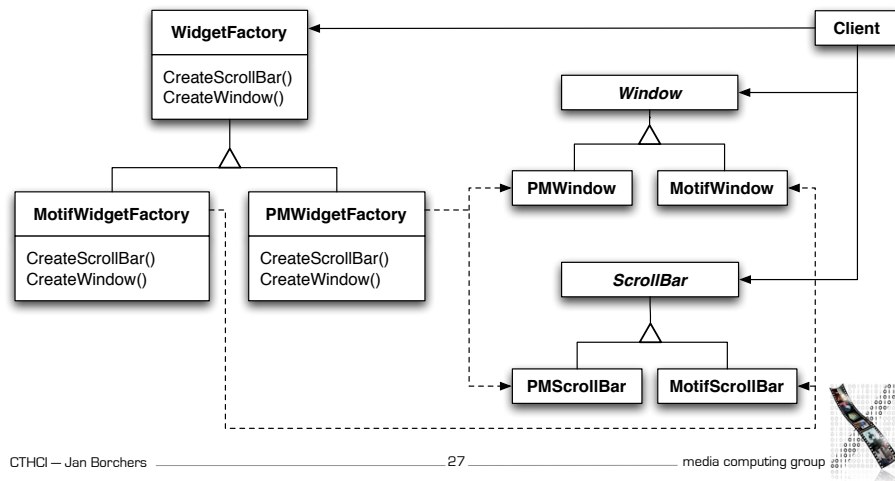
WidgetFactory

CreateScrollBar()
CreateWindow()

Client

Window

PMWindow

MotifWindow

MotifWidgetFactory

CreateScrollBar()
CreateWindow()

PMWidgetFactory

CreateScrollBar()
CreateWindow()

ScrollBar

PMScrollBar

MotifScrollBar

CTHCI — Jan Borchers

27

media computing group